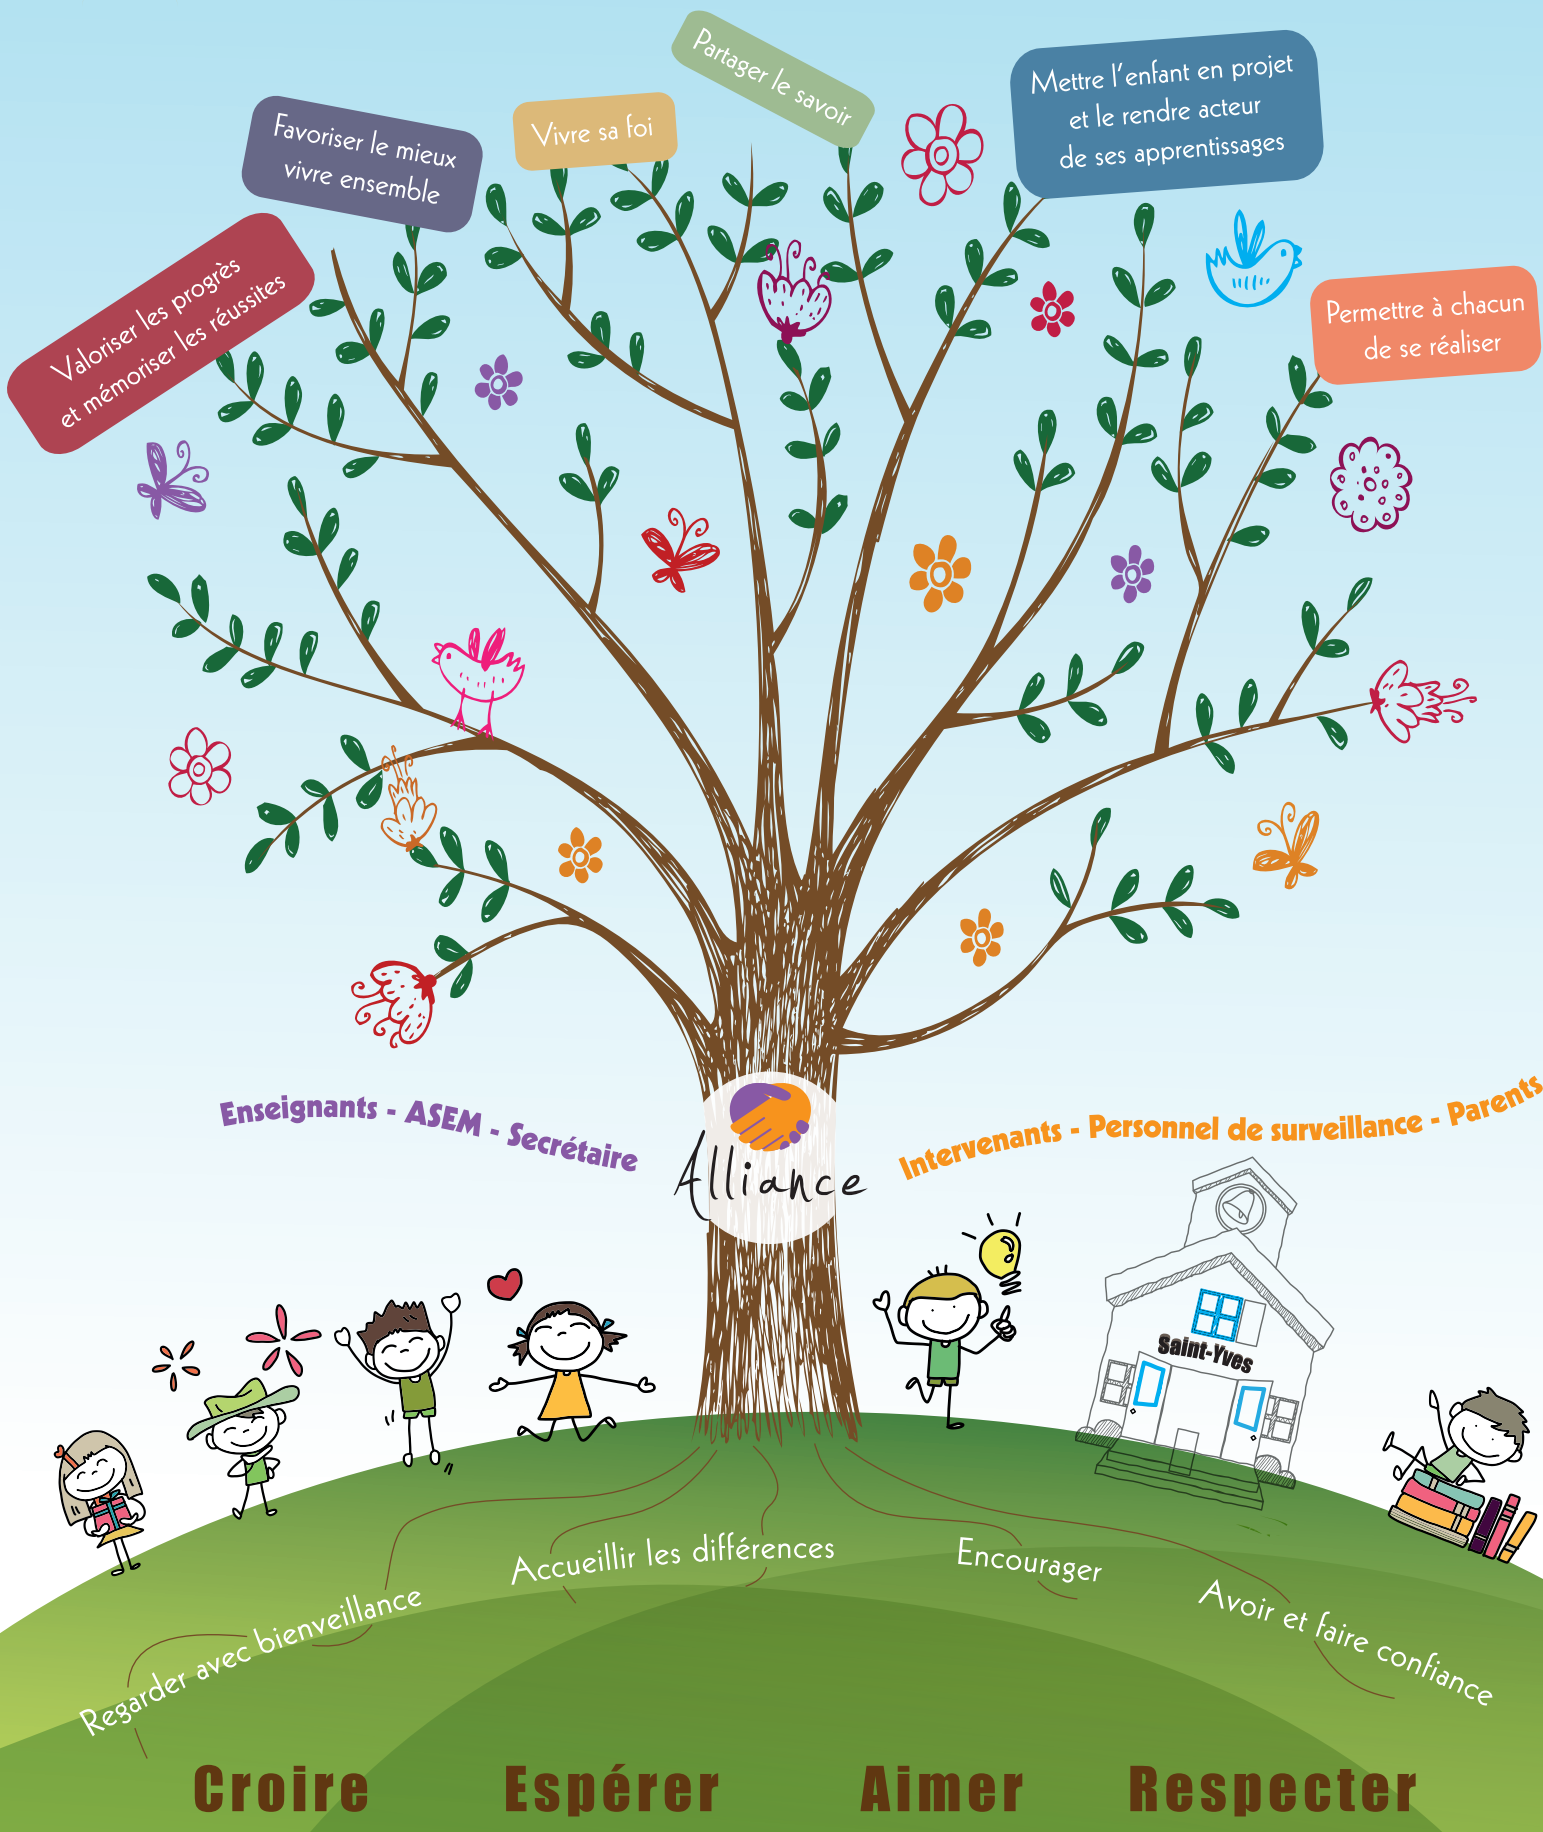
Partager le savoir

Vivre sa foi

Favoriser le mieux vivre ensemble

Mettre l'enfant en projet et le rendre acteur de ses apprentissages

Valoriser les progrès et mémoriser les réussites

Permettre à chacun de se réaliser

Enseignants - ASEM - Secrétaire

Alliance

Intervenants - Personnel de surveillance - Parents

Saint-Yves

Accueillir les différences

Encourager

Regarder avec bienveillance

Avoir et faire confiance

Croire

Espérer

Aimer

Respecter